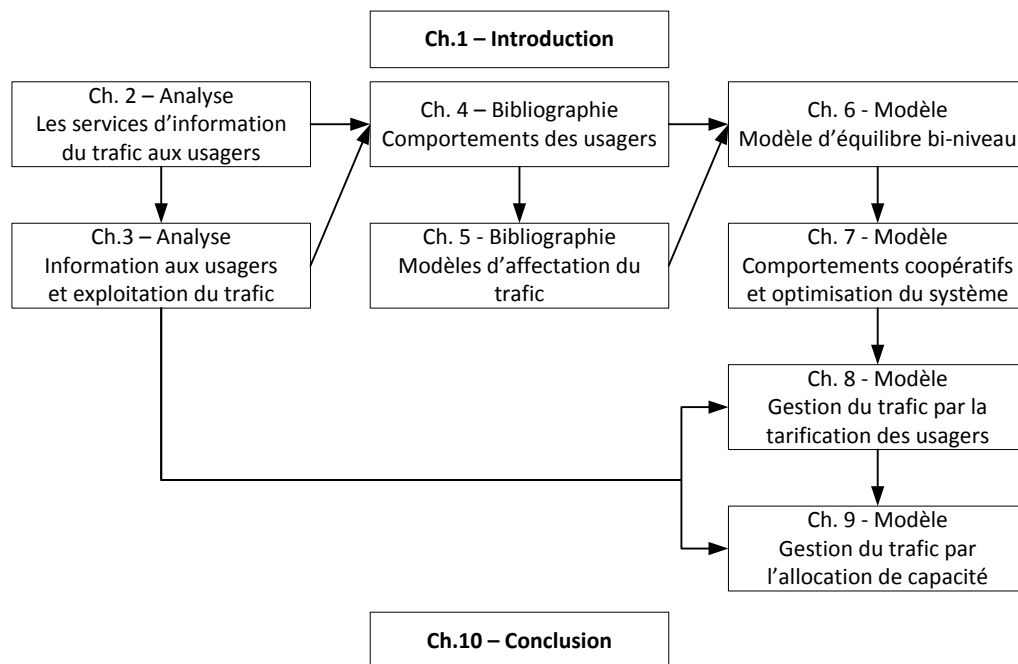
**Ch.1 – Introduction**

Ch. 2 – Analyse
Les services d'information du trafic aux usagers

Ch.3 – Analyse
Information aux usagers et exploitation du trafic

Ch. 4 – Bibliographie
Comportements des usagers

Ch. 5 - Bibliographie
Modèles d'affectation du trafic

Ch. 6 - Modèle
Modèle d'équilibre bi-niveau

Ch. 7 - Modèle
Comportements coopératifs et optimisation du système

Ch. 8 - Modèle
Gestion du trafic par la tarification des usagers

Ch. 9 - Modèle
Gestion du trafic par l'allocation de capacité

**Ch.10 – Conclusion**